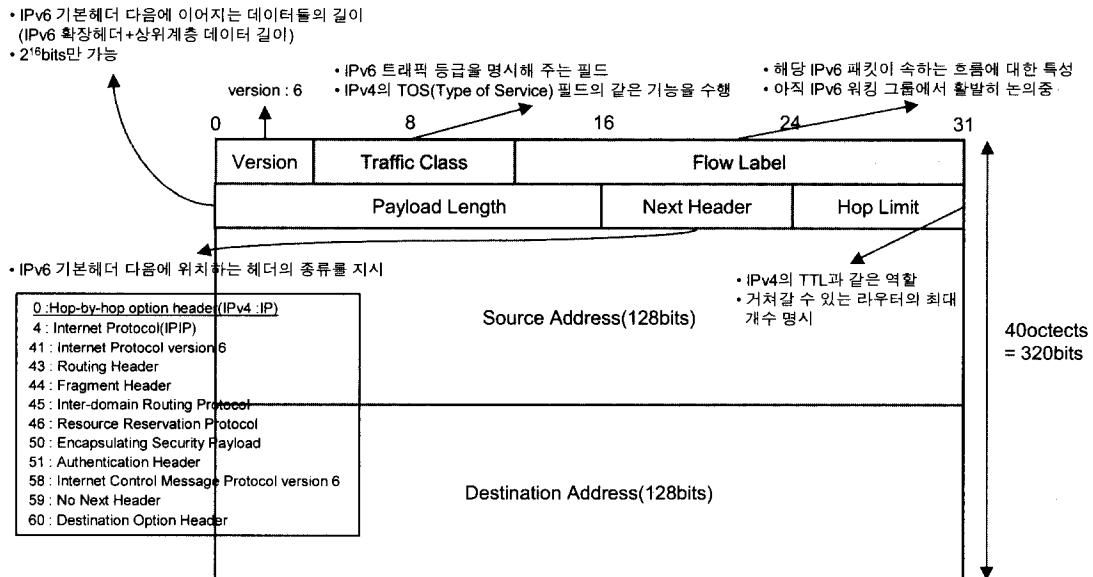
• IPv6 기본헤더 다음에 이어지는 데이터들의 길이 (IPv6 확장헤더+상위계층 데이터 길이)
• $2^{16}$bits만 가능

• IPv6 트래픽 등급을 명시해 주는 필드
• IPv4의 TOS(Type of Service) 필드의 같은 기능을 수행

• 해당 IPv6 패킷이 속하는 흐름에 대한 특성
• 아직 IPv6 워킹 그룹에서 활발히 논의중

version : 6

0 8 16 24 31

| Version | Traffic Class | Flow Label |
|---|---|---|
| Payload Length | Next Header | Hop Limit |

• IPv6 기본헤더 다음에 위치하는 헤더의 종류를 지시

0 :Hop-by-hop option header(IPv4 :IP)
4 : Internet Protocol(IPIP)
41 : Internet Protocol version 6
43 : Routing Header
44 : Fragment Header
45 : Inter-domain Routing Protocol
46 : Resource Reservation Protocol
50 : Encapsulating Security Payload
51 : Authentication Header
58 : Internet Control Message Protocol version 6
59 : No Next Header
60 : Destination Option Header

• IPv4의 TTL과 같은 역할
• 거쳐갈 수 있는 라우터의 최대 개수 명시

Source Address(128bits)

40octects = 320bits

Destination Address(128bits)